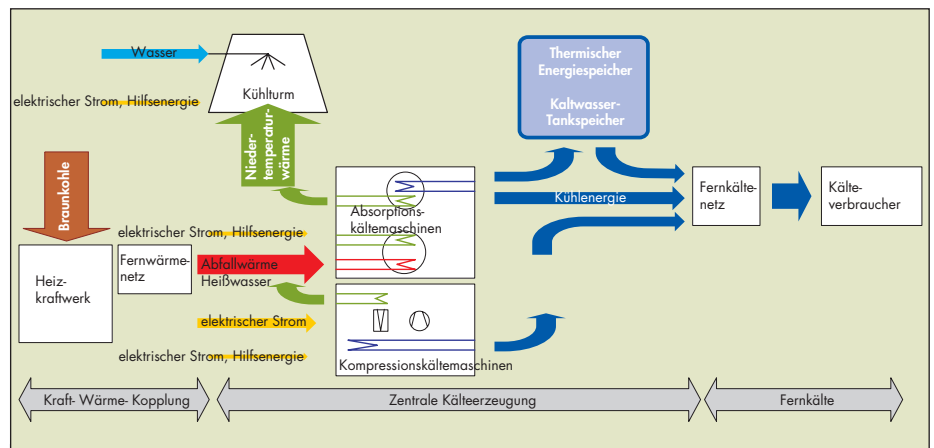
Wasser

Kühlturm

elektrischer Strom, Hilfsenergie

Thermischer Energiespeicher

Kaltwasser-Tankspeicher

Braunkohle

Nieder-temperatur-wärme

Absorptions-kältemaschinen

Kühlenergie

Fernkälte-netz

Kälte-verbraucher

elektrischer Strom, Hilfsenergie

Heiz-kraftwerk

Fernwärme-netz

Abfallwärme Heißwasser

elektrischer Strom

elektrischer Strom, Hilfsenergie

Kompressionskältemaschinen

Kraft- Wärme- Kopplung

Zentrale Kälteerzeugung

Fernkälte